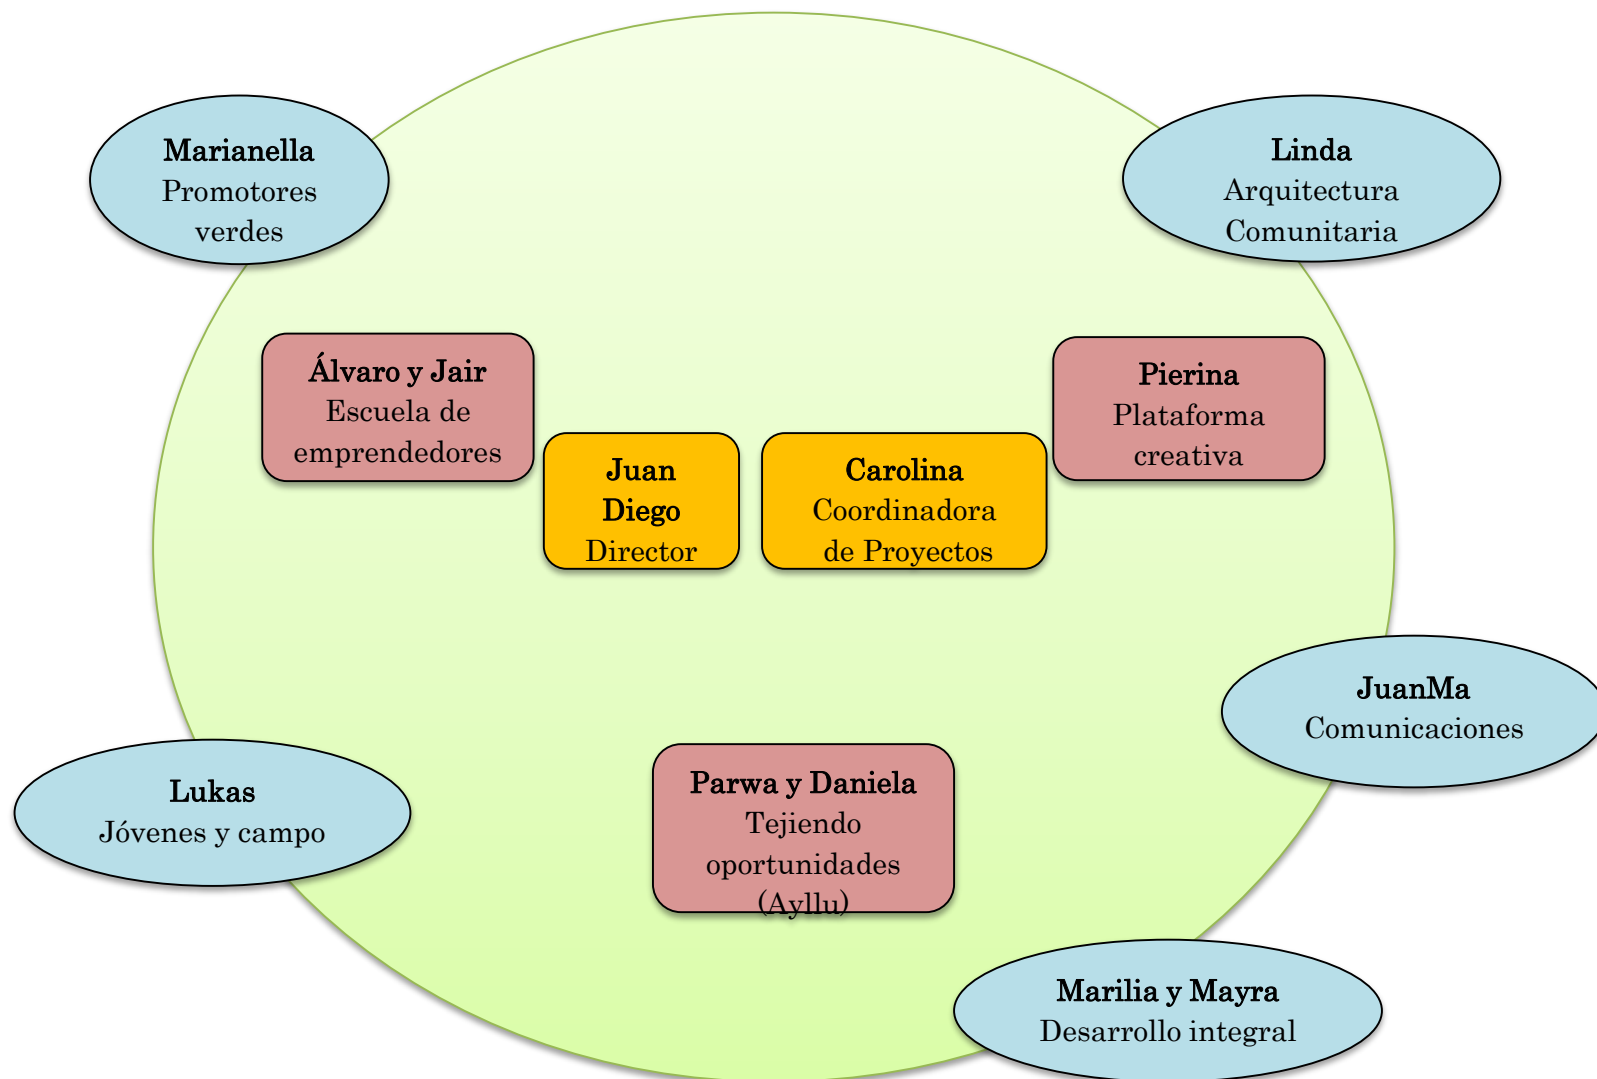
Marianella
Promotores verdes

Linda
Arquitectura Comunitaria

Álvaro y Jair
Escuela de emprendedores

Pierina
Plataforma creativa

Juan Diego
Director

Carolina
Coordinadora de Proyectos

JuanMa
Comunicaciones

Lukas
Jóvenes y campo

Parwa y Daniela
Tejiendo oportunidades (Ayllu)

Marilia y Mayra
Desarrollo integral